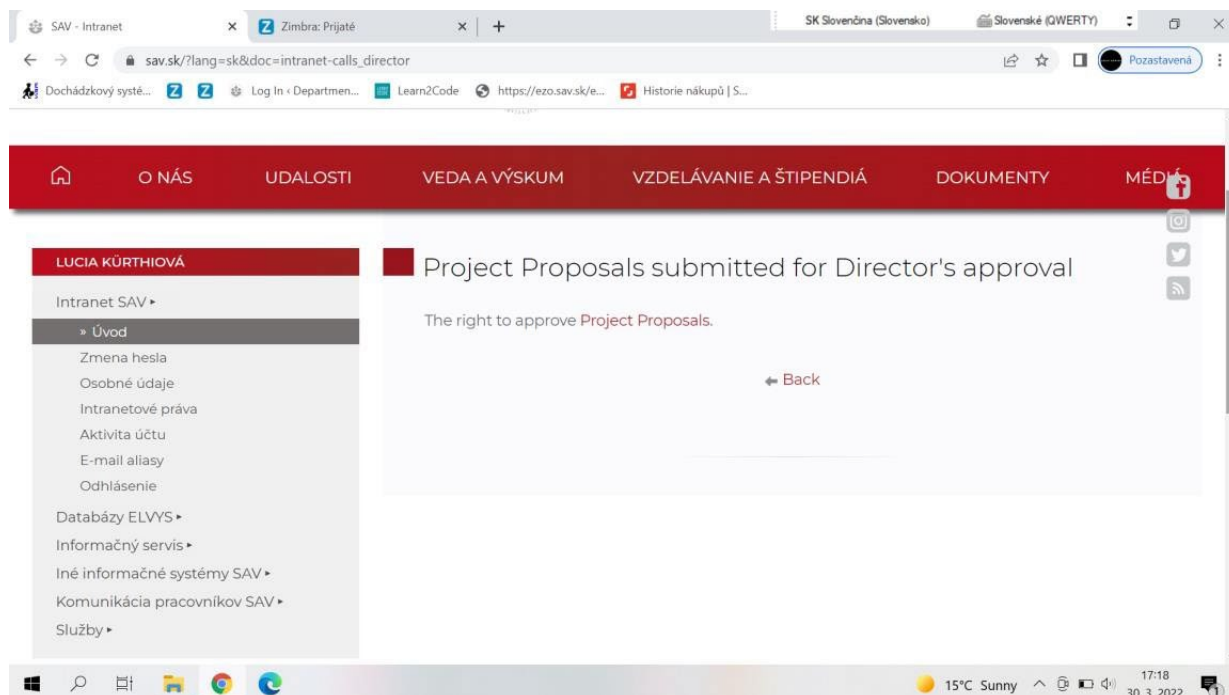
SAV - Intranet ×
Zimbra: Prijaté ×
+
SK Slovenčina (Slovensko)
Slovenské (QWERTY)
sav.sk/?lang=sk&doc=intranet-calls_director
Pozastavená
Dochádzkový systé...
Log In ‹ Departmen...
Learn2Code
https://ezo.sav.sk/e...
Historie nákupů | S...

O NÁS
UDALOSTI
VEDA A VÝSKUM
VZDELÁVANIE A ŠTIPENDIÁ
DOKUMENTY
MÉDIÁ

LUCIA KÜRTHIOVÁ
Intranet SAV ▸
» Úvod
Zmena hesla
Osobné údaje
Intranetové práva
Aktivita účtu
E-mail aliasy
Odhlásenie
Databázy ELVYS ▸
Informačný servis ▸
Iné informačné systémy SAV ▸
Komunikácia pracovníkov SAV ▸
Služby ▸

Project Proposals submitted for Director's approval

The right to approve Project Proposals.

← Back

15°C Sunny
17:18
30. 3. 2022